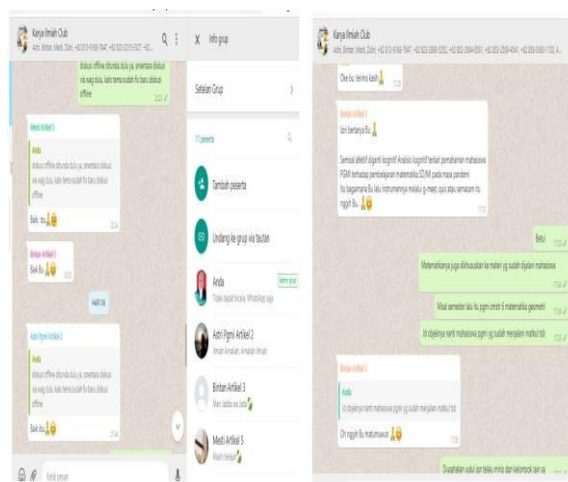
Karya Ilmiah Club
Astri, Bintan, Medi, Zahri, +62 813-6166-7647, +62 823-2215-9327, +62 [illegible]

diskusi offline dibunda dulu ya, smentara diskusi via wag dulu, kalo tema sudah fix baru diskusi offline

Medi Artikel 5
Anda
diskusi offline dibunda dulu ya, smentara diskusi via wag dulu, kalo tema sudah fix baru diskusi offline
Baik, bu 🙏

Bintan Artikel 3
Baik Bu 🙏

Hadir bu

Astri Pgmi Artikel 2
Anda
diskusi offline dibunda dulu ya, smentara diskusi via wag dulu, kalo tema sudah fix baru diskusi offline
Baik bu 🙏

Ketik pesan

Info grup

Setelan Grup

11 peserta

Tambah peserta

Undang ke grup via tautan

Anda
Tidak dapat kosong, WhatsApp saja
Admin grup

Astri Pgmi Artikel 2
Ikhwan Amalia, Amanah Ilmiah

Bintan Artikel 3
Mau jadilah via dalam 🙏

Medi Artikel 5
Masih belajar 🙏

Karya Ilmiah Club
Astri, Bintan, Medi, Zahri, +62 813-6166-7647, +62 823-2066-5002, +62 823-2504-9541, +62 858-0066-1150 A...

Oke bu, terima kasih 🙏

Bintan Artikel 3
Izin bertanya Bu 🙏

Semisal afektif diganti kognitif Analisis kognitif terkait pemahaman mahasiswa PGMI terhadap pembelajaran matematika SD/MI pada masa pandemi
Itu bagaimana Bu lalu instrumennya melalui g-meet, quis atau semacam itu nggih Bu 🙏

Besuk

Matematikanya juga dikhususkan ke materi yg sudah diajlam mahasiswa

Misal semester lalu itu pgmi smstr 6 matematika geometri

Di objeknya nanti mahasiswa pgmi yg sudah menjalani matkul tsb

Bintan Artikel 3
Anda
Di objeknya nanti mahasiswa pgmi yg sudah menjalani matkul tsb
Oh nggih Bu matumnuwun 🙏

Disatukan judul dan tolu mirip dan kelompok lain ya